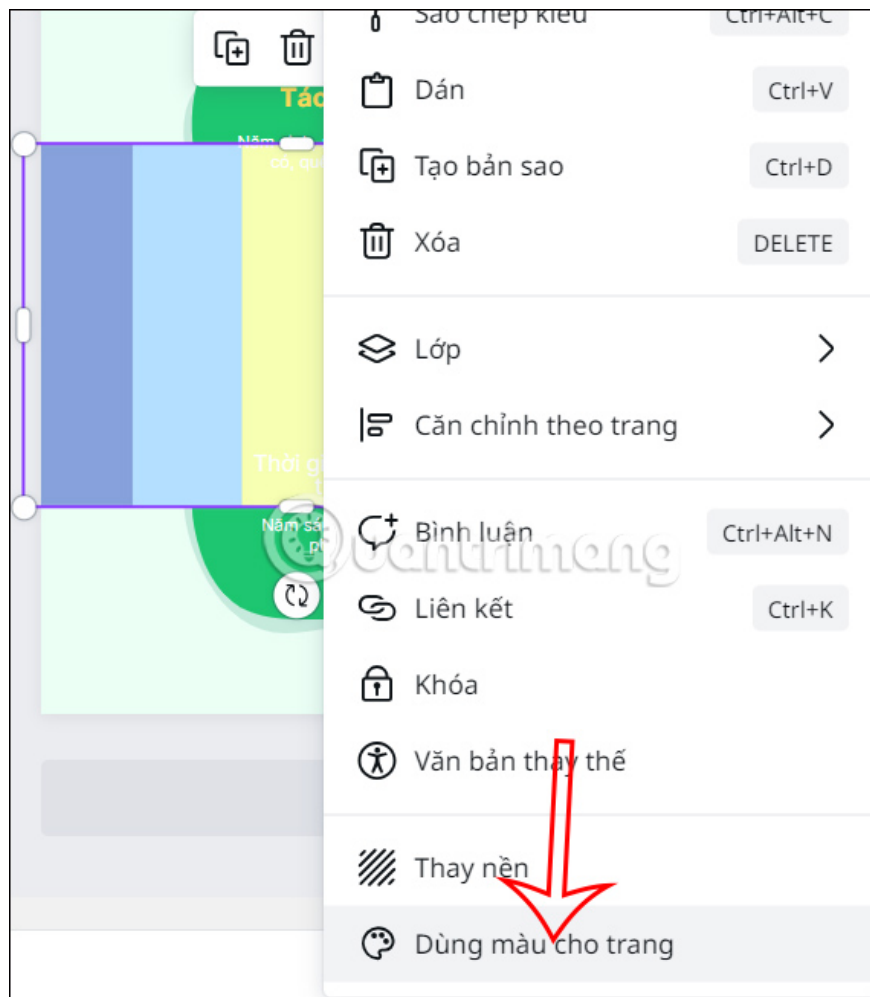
Sao chép kiểu Ctrl+Alt+C

Dán Ctrl+V

Tạo bản sao Ctrl+D

Xóa DELETE

Lớp

Căn chỉnh theo trang

Bình luận Ctrl+Alt+N

Liên kết Ctrl+K

Khóa

Văn bản thay thế

Thay nền

Dùng màu cho trang

Tác

Thời g

Năm sả

quantrimang